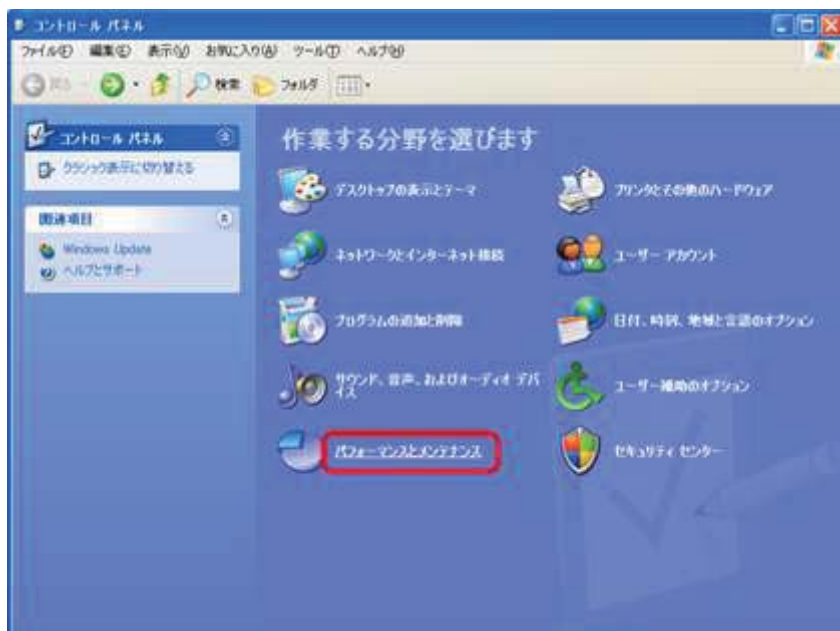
コントロール パネル

ファイル(F) 編集(E) 表示(V) お気に入り(A) ツール(T) ヘルプ(H)

戻る 検索 フォルダ

コントロール パネル

クラシック表示に切り替える

関連項目

Windows Update

ヘルプとサポート

作業する分野を選びます

デスクトップの表示とテーマ

プリンタとその他のハードウェア

ネットワークとインターネット接続

ユーザー アカウント

プログラムの追加と削除

日付、時刻、地域と言語のオプション

サウンド、音声、およびオーディオ デバイス

ユーザー補助のオプション

パフォーマンスとメンテナンス

セキュリティ センター